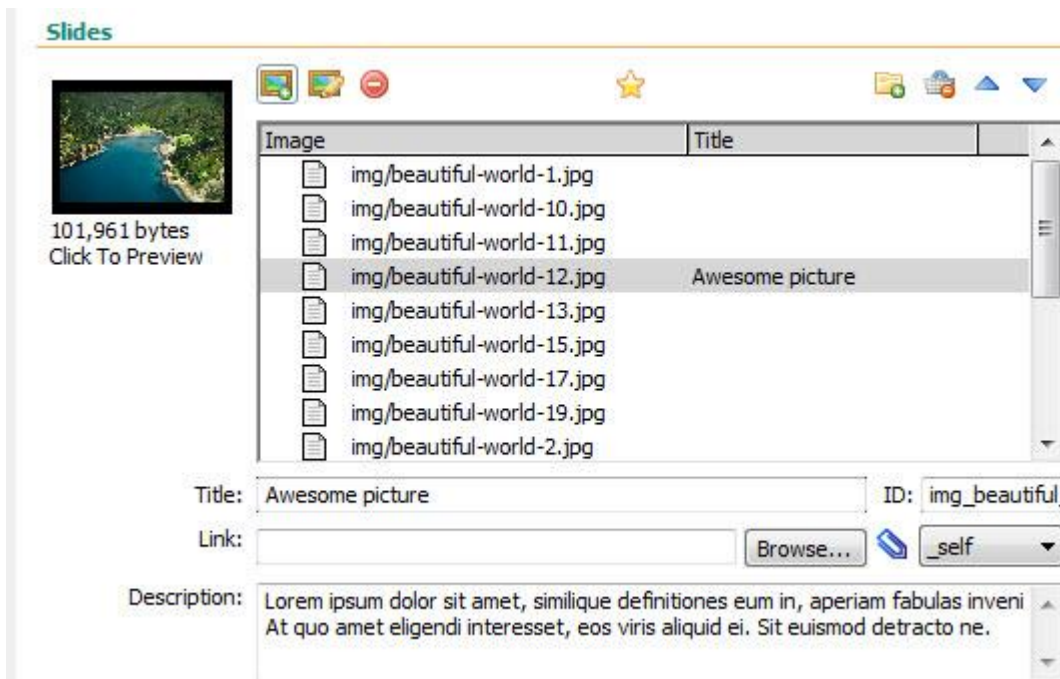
Slides

101,961 bytes
Click To Preview

| Image | Title |
|---|---|
| img/beautiful-world-1.jpg | |
| img/beautiful-world-10.jpg | |
| img/beautiful-world-11.jpg | |
| img/beautiful-world-12.jpg | Awesome picture |
| img/beautiful-world-13.jpg | |
| img/beautiful-world-15.jpg | |
| img/beautiful-world-17.jpg | |
| img/beautiful-world-19.jpg | |
| img/beautiful-world-2.jpg | |

Title: Awesome picture
ID: img_beautiful

Link:
Browse...
_self

Description: Lorem ipsum dolor sit amet, similique definitiones eum in, aperiam fabulas inveni At quo amet eligendi interesset, eos viris aliquid ei. Sit euismod detracto ne.